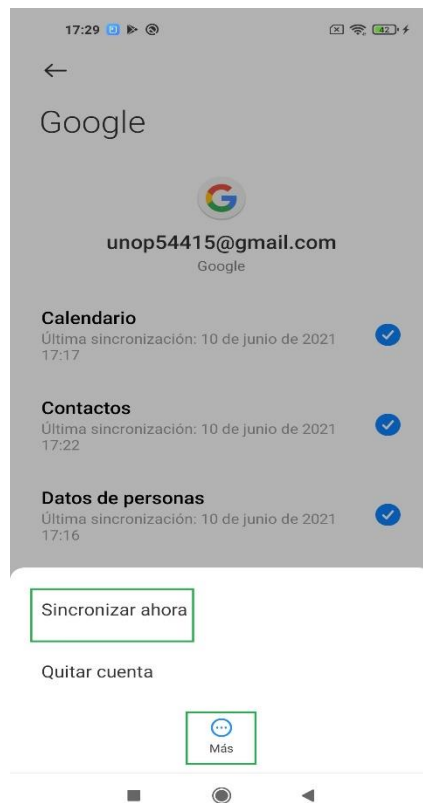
17:29

←

Google

unop54415@gmail.com
Google

Calendario
Última sincronización: 10 de junio de 2021 17:17

Contactos
Última sincronización: 10 de junio de 2021 17:22

Datos de personas
Última sincronización: 10 de junio de 2021 17:16

Sincronizar ahora

Quitar cuenta

Más